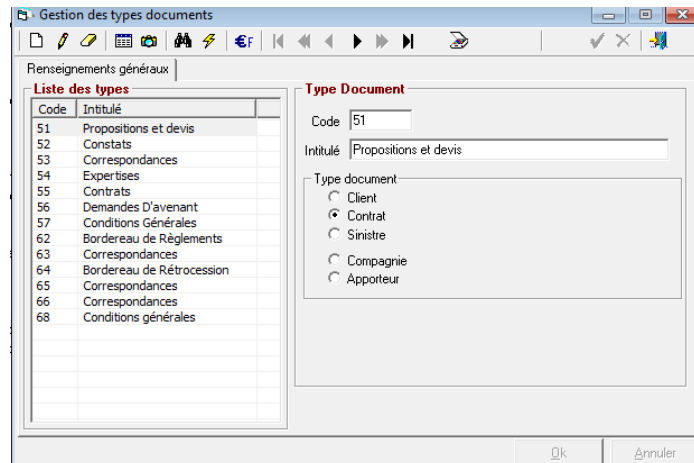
Gestion des types documents

Renseignements généraux

Liste des types

| Code | Intitulé |
|---|---|
| 51 | Propositions et devis |
| 52 | Constats |
| 53 | Correspondances |
| 54 | Expertises |
| 55 | Contrats |
| 56 | Demandes D'avenant |
| 57 | Conditions Générales |
| 62 | Bordereau de Règlements |
| 63 | Correspondances |
| 64 | Bordereau de Rétrocession |
| 65 | Correspondances |
| 66 | Correspondances |
| 68 | Conditions générales |

Type Document

Code 51

Intitulé Propositions et devis

Type document
Client
Contrat
Sinistre
Compagnie
Apporteur

Ok
Annuler